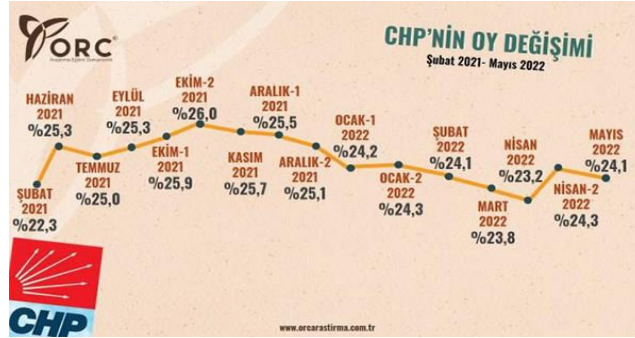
ORC
Araştırma Eğitim Danışmanlık

CHP'NİN OY DEĞİŞİMİ
Şubat 2021- Mayıs 2022

ŞUBAT 2021 %22,3

HAZİRAN 2021 %25,3

TEMMUZ 2021 %25,0

EYLÜL 2021 %25,3

EKİM-1 2021 %25,9

EKİM-2 2021 %26,0

KASIM 2021 %25,7

ARALIK-1 2021 %25,5

ARALIK-2 2021 %25,1

OCAK-1 2022 %24,2

OCAK-2 2022 %24,3

ŞUBAT 2022 %24,1

MART 2022 %23,8

NİSAN 2022 %23,2

NİSAN-2 2022 %24,3

MAYIS 2022 %24,1

CHP

www.orcarastirma.com.tr